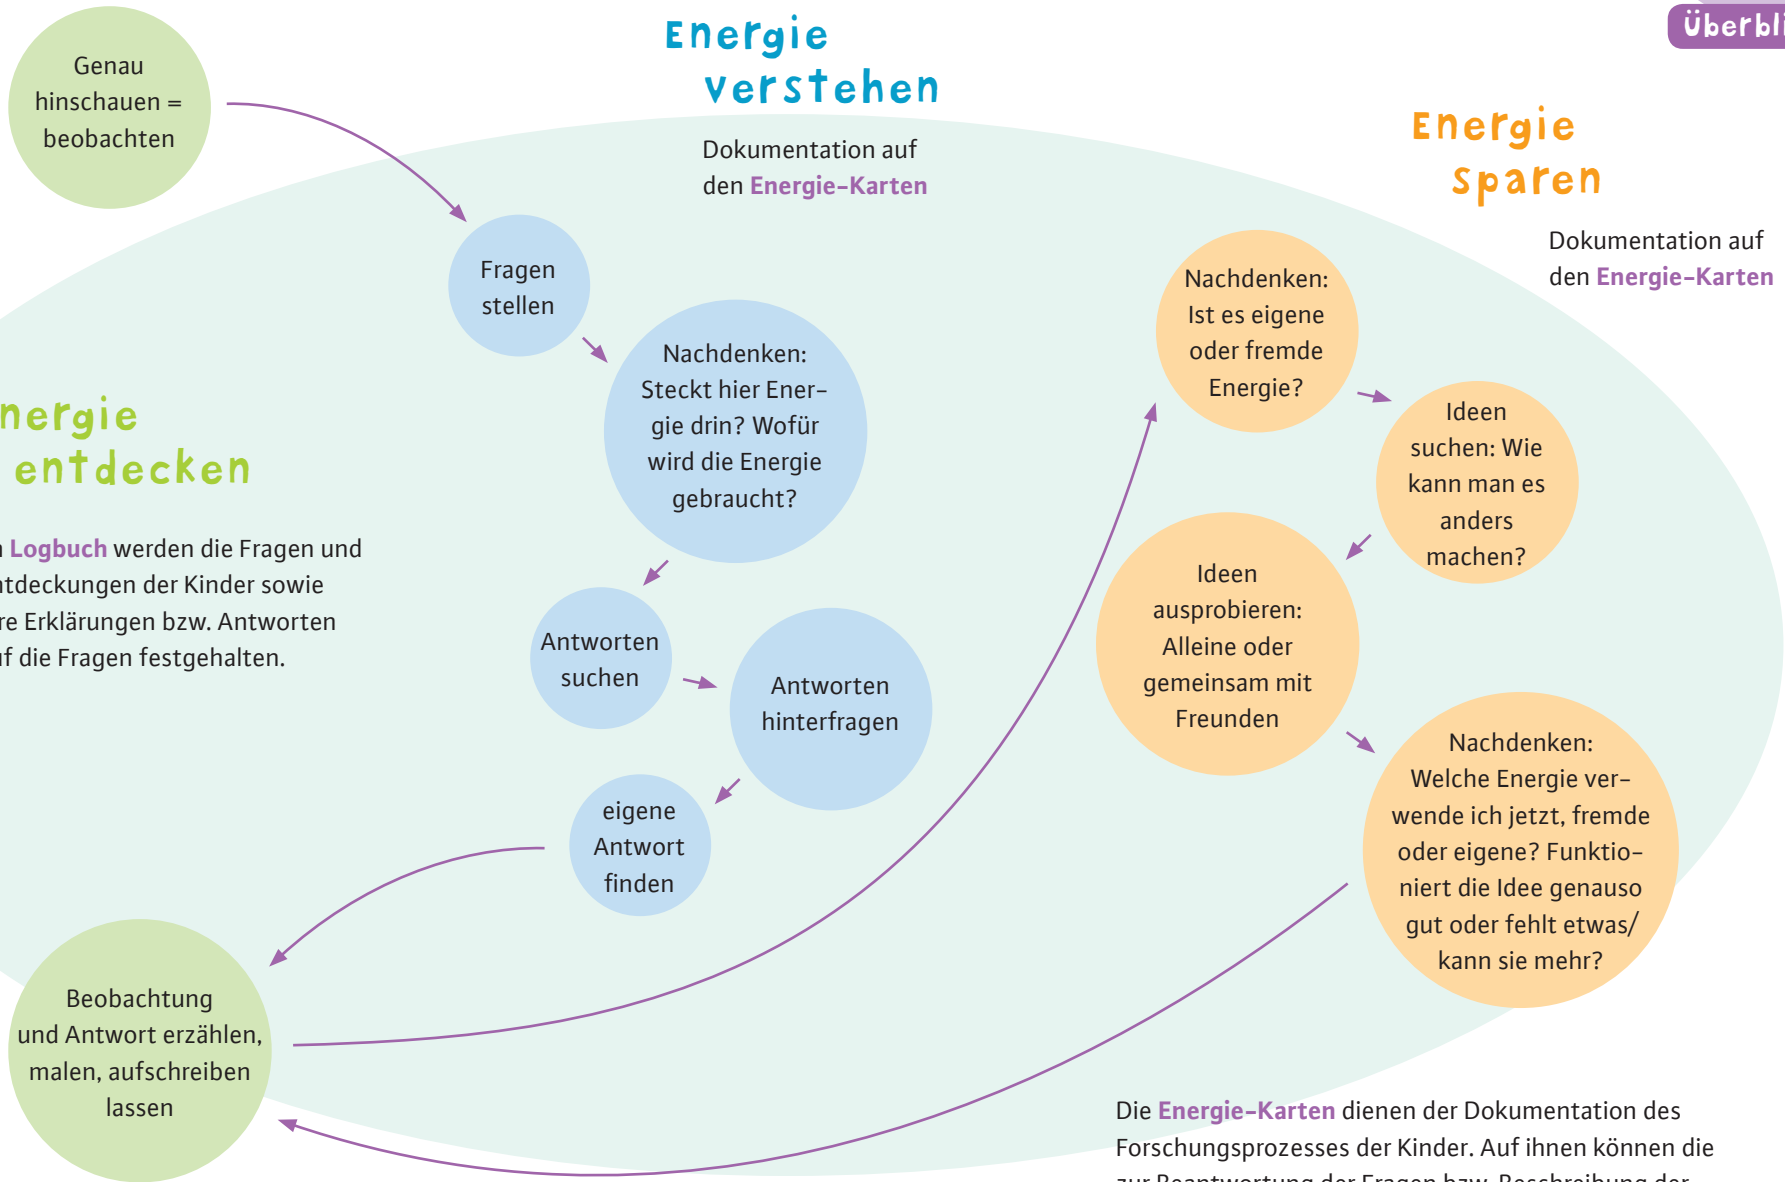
Überbl

Energie verstehen

Dokumentation auf den Energie-Karten

Energie sparen

Dokumentation auf den Energie-Karten

Genau hinschauen = beobachten

Fragen stellen

Nachdenken: Steckt hier Energie drin? Wofür wird die Energie gebraucht?

nergie entdecken

n Logbuch werden die Fragen und ntdeckungen der Kinder sowie re Erklärungen bzw. Antworten f die Fragen festgehalten.

Antworten suchen

Antworten hinterfragen

eigene Antwort finden

Beobachtung und Antwort erzählen, malen, aufschreiben lassen

Nachdenken: Ist es eigene oder fremde Energie?

Ideen suchen: Wie kann man es anders machen?

Ideen ausprobieren: Alleine oder gemeinsam mit Freunden

Nachdenken: Welche Energie verwende ich jetzt, fremde oder eigene? Funktioniert die Idee genauso gut oder fehlt etwas/ kann sie mehr?

Die Energie-Karten dienen der Dokumentation des Forschungsprozesses der Kinder. Auf ihnen können die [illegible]